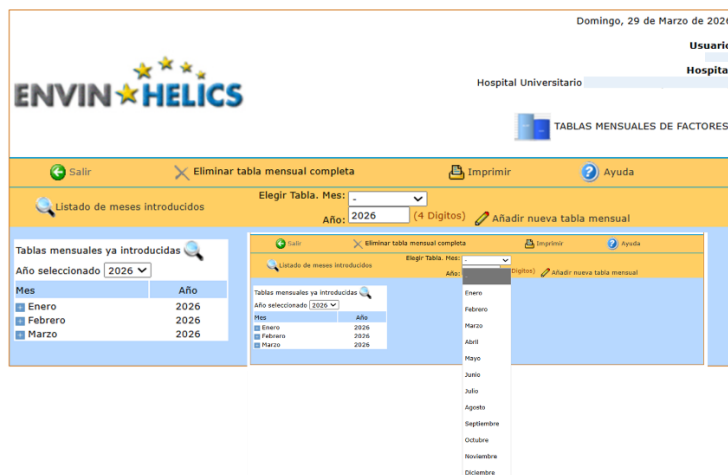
Domingo, 29 de Marzo de 2026

Usuario

Hospital

Hospital Universitario

ENVIN HELICS

TABLAS MENSUALES DE FACTORES

Salir Eliminar tabla mensual completa Imprimir Ayuda

Listado de meses introducidos

Elegir Tabla. Mes: -

Año: 2026 (4 Digitos) Añadir nueva tabla mensual

Tablas mensuales ya introducidas

Año seleccionado 2026

| Mes | Año |
|---|---|
| Enero | 2026 |
| Febrero | 2026 |
| Marzo | 2026 |

Salir Eliminar tabla mensual completa Imprimir Ayuda

Listado de meses introducidos

Elegir Tabla. Mes: -

Año: Digitos) Añadir nueva tabla mensual

Tablas mensuales ya introducidas

Año seleccionado 2026

| Mes | Año |
|---|---|
| Enero | 2026 |
| Febrero | 2026 |
| Marzo | 2026 |

Enero
Febrero
Marzo
Abril
Mayo
Junio
Julio
Agosto
Septiembre
Octubre
Noviembre
Diciembre